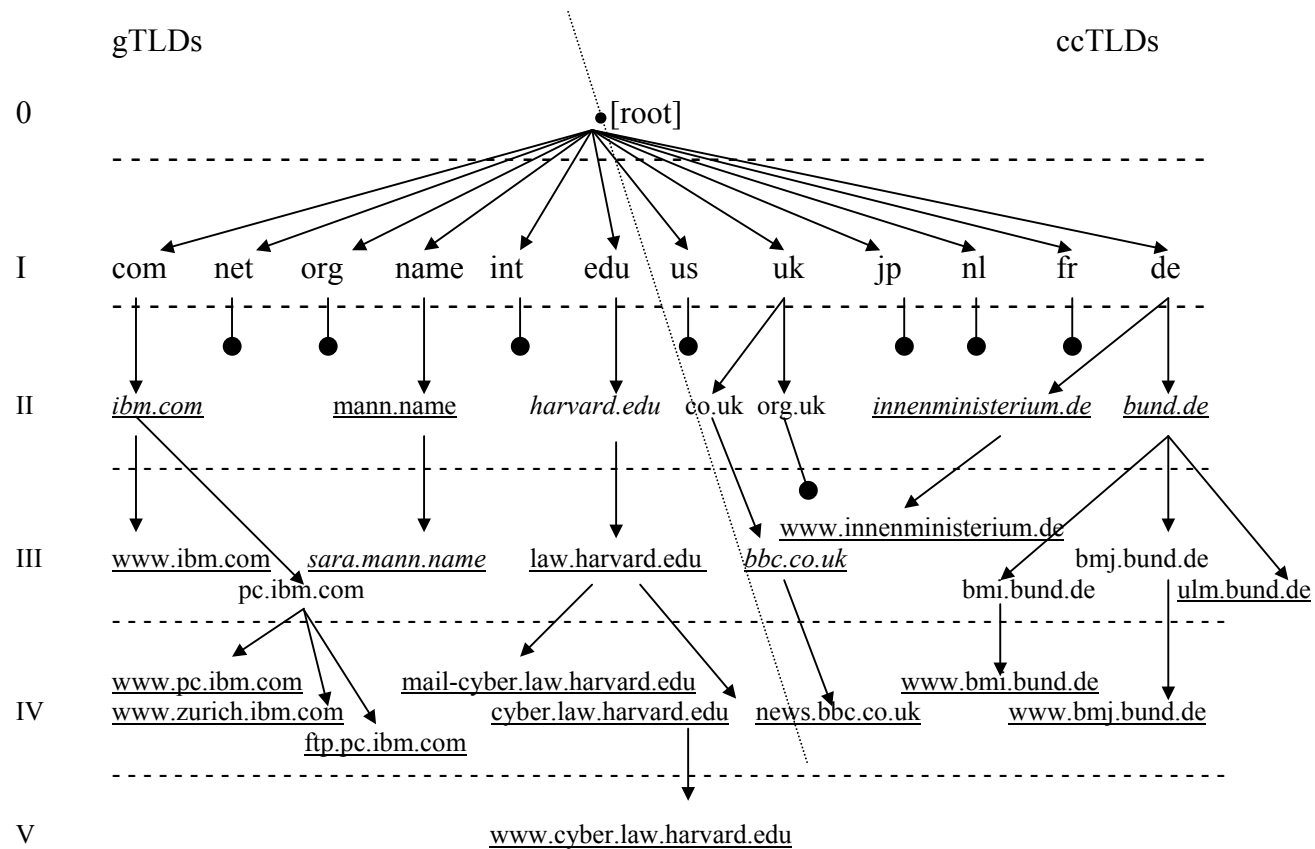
gTLDs ccTLDs

0 [root]

I com net org name int edu us uk jp nl fr de

II *ibm.com* mann.name *harvard.edu* co.uk org.uk *innenministerium.de* *bund.de*

www.innenministerium.de

III www.ibm.com *sara.mann.name* law.harvard.edu *bbc.co.uk* bmj.bund.de
pc.ibm.com bmi.bund.de ulm.bund.de

www.pc.ibm.com mail-cyber.law.harvard.edu www.bmi.bund.de
IV www.zurich.ibm.com cyber.law.harvard.edu news.bbc.co.uk www.bmj.bund.de
ftp.pc.ibm.com

V www.cyber.law.harvard.edu